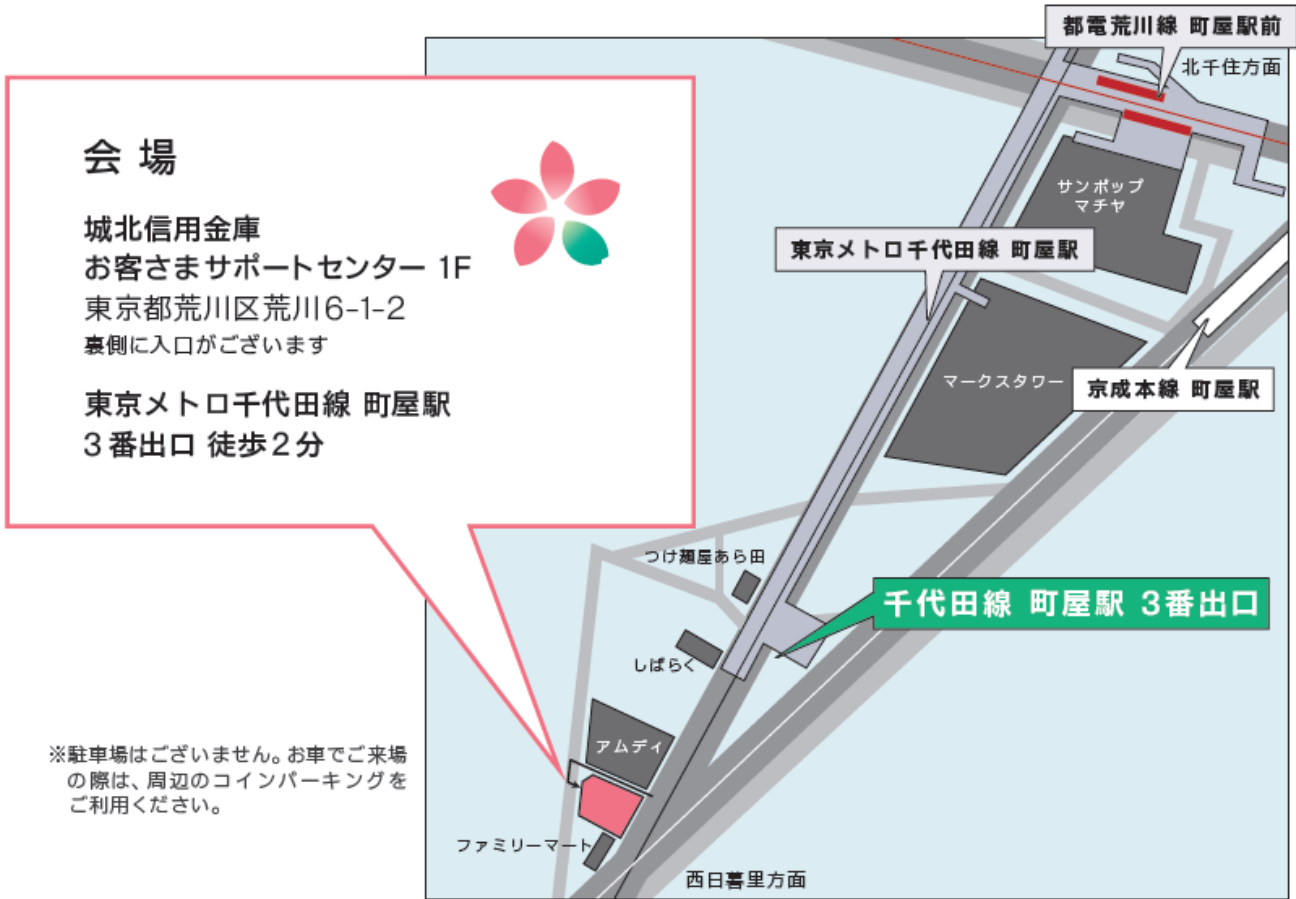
会 場

城北信用金庫
お客さまサポートセンター 1F
東京都荒川区荒川6-1-2
裏側に入口がございます

東京メトロ千代田線 町屋駅
3番出口 徒歩2分

※駐車場はございません。お車でご来場の際は、周辺のコインパーキングをご利用ください。

都電荒川線 町屋駅前
北千住方面
サンポップマチヤ
東京メトロ千代田線 町屋駅
マークスタワー
京成本線 町屋駅
つけ麺屋あら田
千代田線 町屋駅 3番出口
しばらく
アムディ
ファミリーマート
西日暮里方面